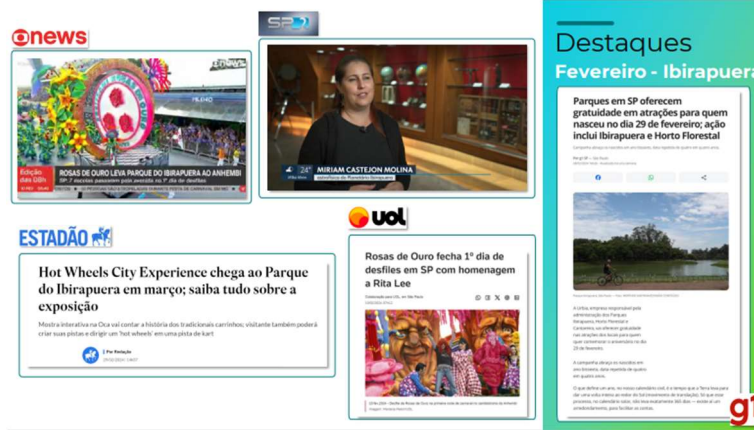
news

SP: 7 escolas passaram pela avenida no 1º dia de desfiles

Edição das 08h

ROSAS DE OURO LEVA PARQUE DO IBIRAPUERA AO ANHEMBI

SP2

MIRIAM CASTEJON MOLINA

ESTADÃO

Hot Wheels City Experience chega ao Parque do Ibirapuera em março; saiba tudo sobre a exposição

Mostra interativa na Oca vai contar a história dos tradicionais carrinhos; visitante também poderá criar suas pistas e dirigir um 'hot wheels' em uma pista de kart

Por Redação

uol

Rosas de Ouro fecha 1º dia de desfiles em SP com homenagem a Rita Lee

Destaques

Fevereiro - Ibirapuera

Parques em SP oferecem gratuidade em atrações para quem nasceu no dia 29 de fevereiro; ação inclui Ibirapuera e Horto Florestal

g1